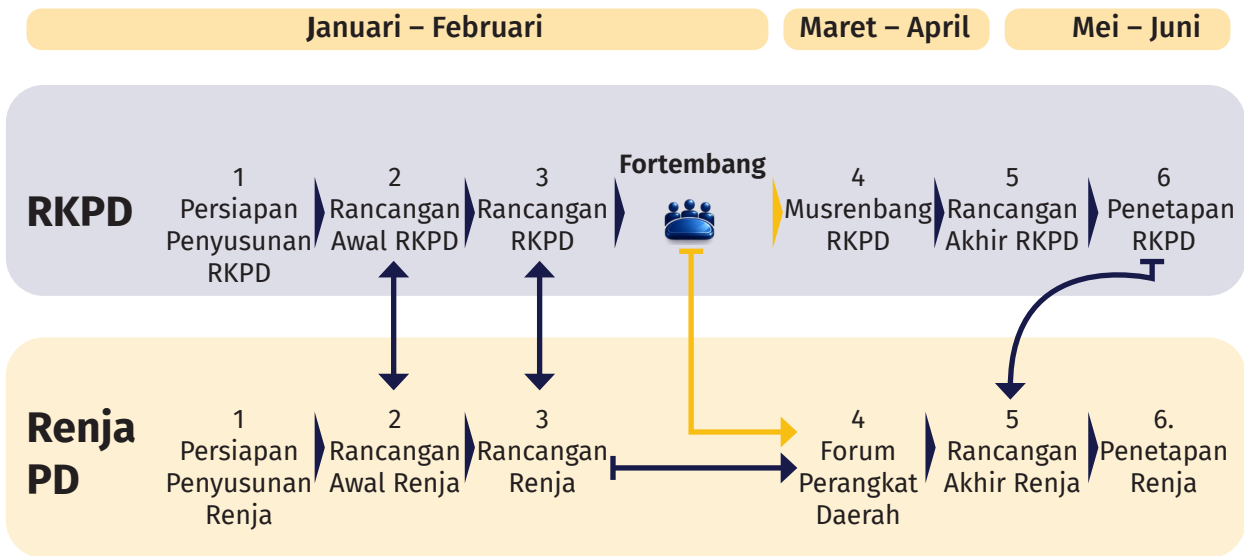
Januari – Februari

Maret – April

Mei – Juni

RKPD

1
Persiapan Penyusunan RKPD

2
Rancangan Awal RKPD

3
Rancangan RKPD

Fortembang

4
Musrenbang RKPD

5
Rancangan Akhir RKPD

6
Penetapan RKPD

Renja PD

1
Persiapan Penyusunan Renja

2
Rancangan Awal Renja

3
Rancangan Renja

4
Forum Perangkat Daerah

5
Rancangan Akhir Renja

6.
Penetapan Renja